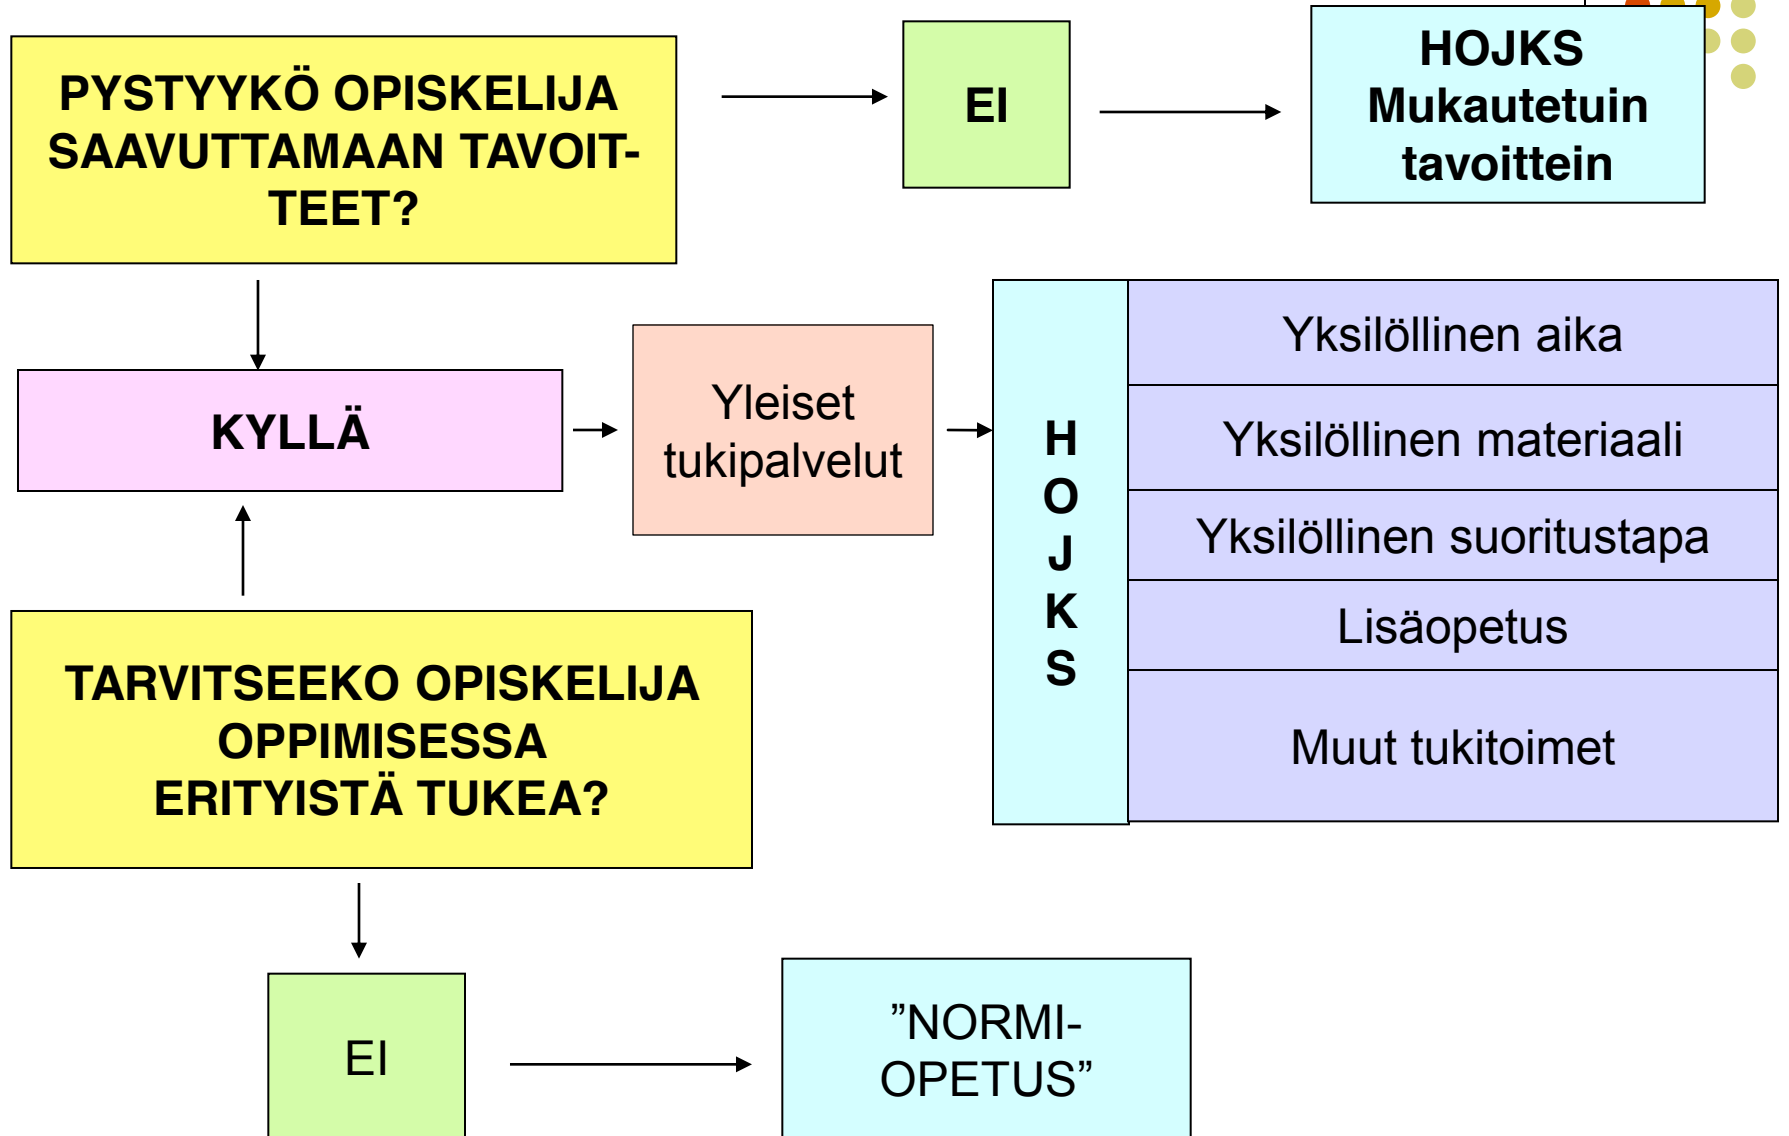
PYSTYYKÖ OPISKELIJA SAAVUTTAMAAN TAVOITTEET?

EI

HOJKS Mukautetuin tavoittein

KYLLÄ

Yleiset tukipalvelut

H O J K S

Yksilöllinen aika

Yksilöllinen materiaali

Yksilöllinen suoritustapa

Lisäopetus

Muut tukitoimet

TARVITSEEKO OPISKELIJA OPPIMISESSA ERITYISTÄ TUKEA?

EI

”NORMI-OPETUS”